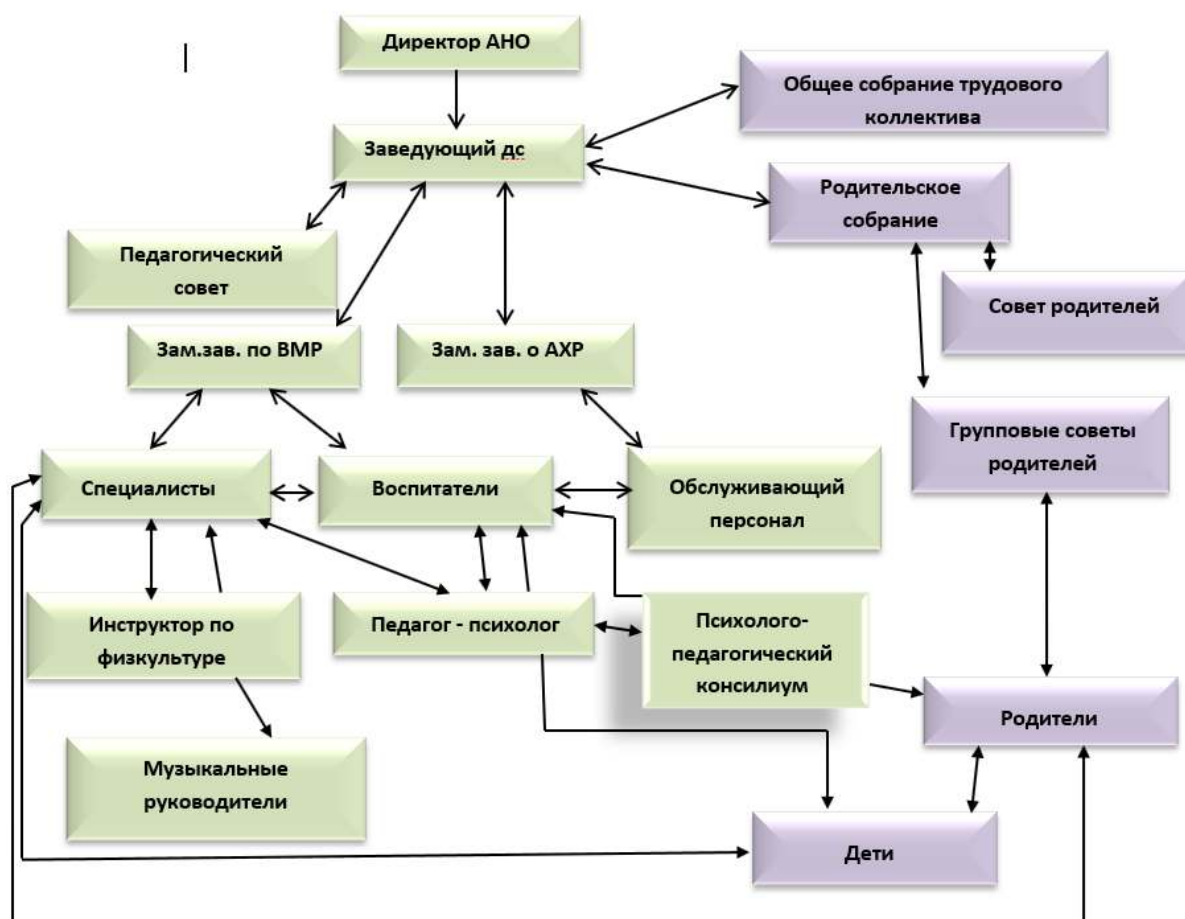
Директор АНО

Общее собрание трудового коллектива

Заведующий дс

Родительское собрание

Педагогический совет

Совет родителей

Зам.зав. по ВМР

Зам. зав. о АХР

Групповые советы родителей

Специалисты

Воспитатели

Обслуживающий персонал

Инструктор по физкультуре

Педагог - психолог

Психолого-педагогический консилиум

Родители

Музыкальные руководители

Дети